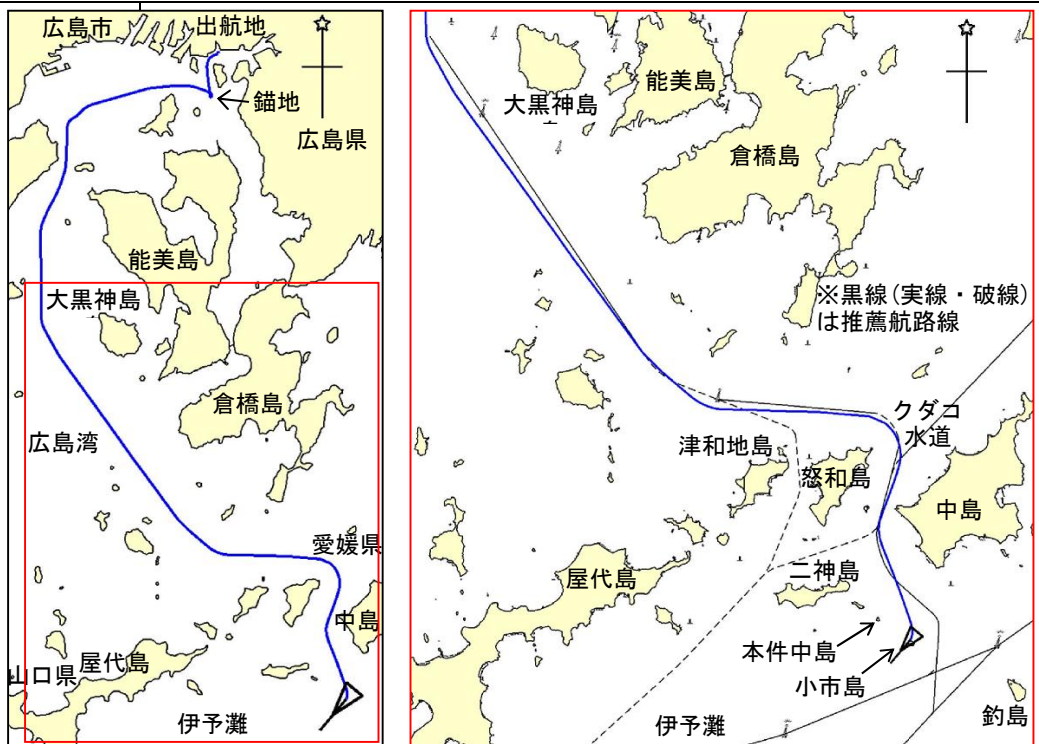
広島市
出航地
錨地
広島県
能美島
大黒神島
倉橋島
広島湾
愛媛県
中島
山口県
屋代島
伊予灘

能美島
大黒神島
倉橋島
※黒線（実線・破線）は推薦航路線
クダコ水道
津和地島
怒和島
中島
屋代島
二神島
本件中島
小市島
伊予灘
釣島